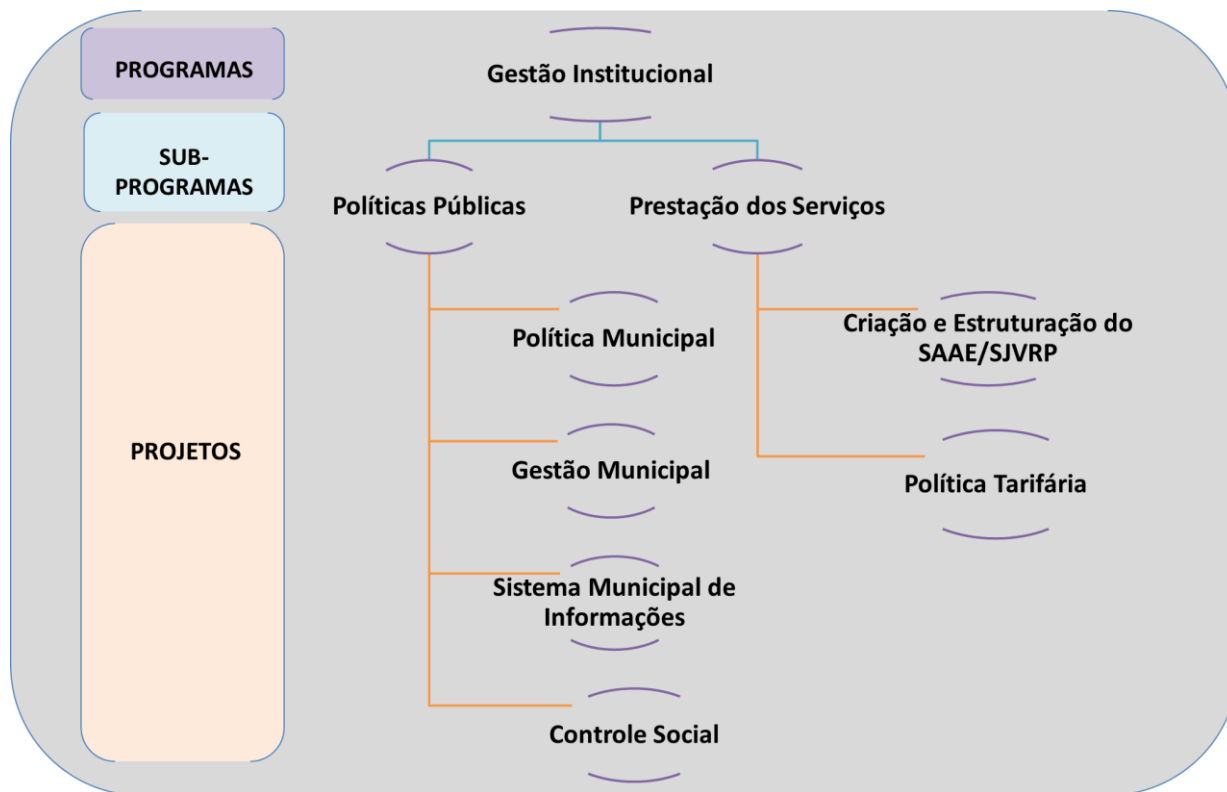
PROGRAMAS

SUB-PROGRAMAS

PROJETOS

Gestão Institucional

Políticas Públicas

Prestação dos Serviços

Política Municipal

Gestão Municipal

Sistema Municipal de Informações

Controle Social

Criação e Estruturação do SAAE/SJVRP

Política Tarifária